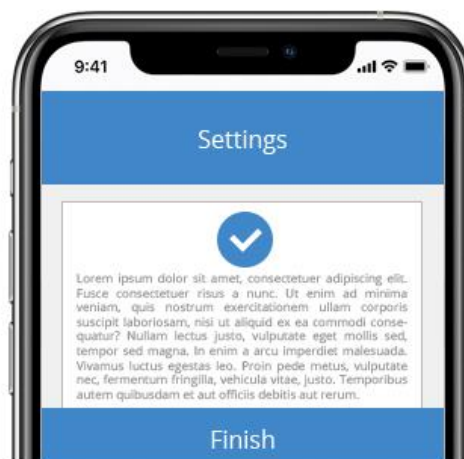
9:41

Settings

Lorem ipsum dolor sit amet, consectetuer adipiscing elit. Fusce consectetuer risus a nunc. Ut enim ad minima veniam, quis nostrum exercitationem ullam corporis suscipit laboriosam, nisi ut aliquid ex ea commodi consequatur? Nullam lectus justo, vulputate eget mollis sed, tempor sed magna. In enim a arcu imperdiet malesuada. Vivamus luctus egestas leo. Proin pede metus, vulputate nec, fermentum fringilla, vehicula vitae, justo. Temporibus autem quibusdam et aut officiis debitis aut rerum.

Finish